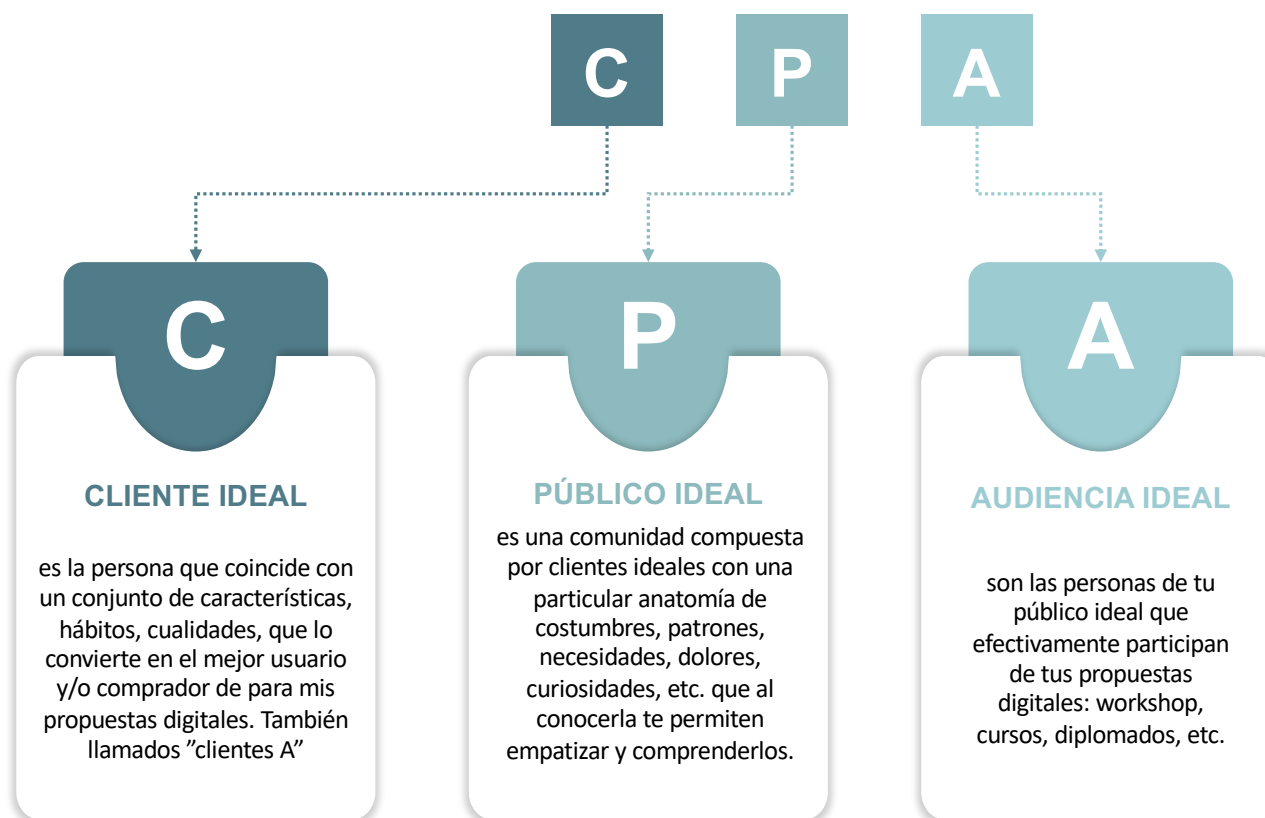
C P A

C

CLIENTE IDEAL

es la persona que coincide con un conjunto de características, hábitos, cualidades, que lo convierte en el mejor usuario y/o comprador de para mis propuestas digitales. También llamados ”clientes A”

P

PÚBLICO IDEAL

es una comunidad compuesta por clientes ideales con una particular anatomía de costumbres, patrones, necesidades, dolores, curiosidades, etc. que al conocerla te permiten empatizar y comprenderlos.

A

AUDIENCIA IDEAL

son las personas de tu público ideal que efectivamente participan de tus propuestas digitales: workshop, cursos, diplomados, etc.